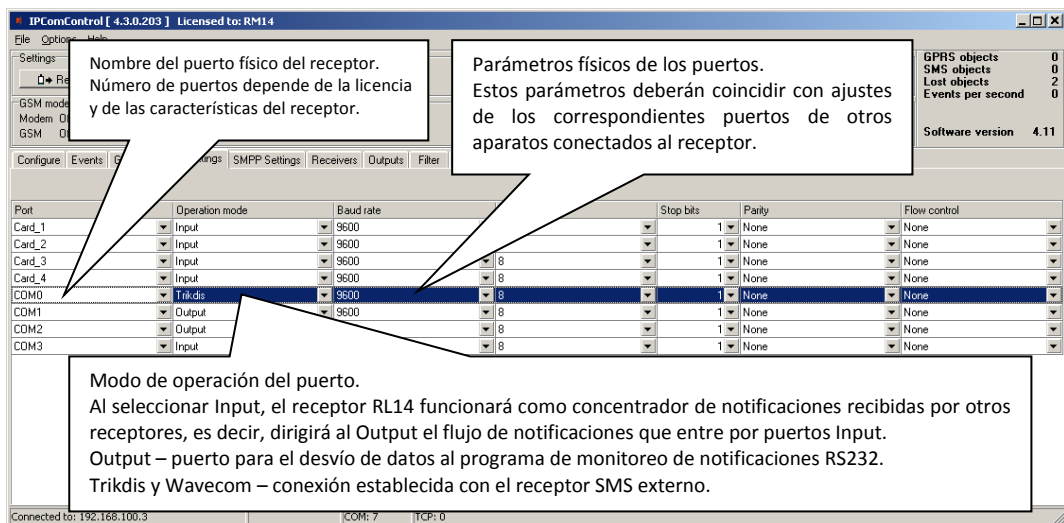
IPComControl [ 4.3.0.203 ] Licensed to: RM14

File Options Help

Settings

Re

GSM mode

Modem

GSM

Nombre del puerto físico del receptor. Número de puertos depende de la licencia y de las características del receptor.

Parámetros físicos de los puertos.
Estos parámetros deberán coincidir con ajustes de los correspondientes puertos de otros aparatos conectados al receptor.

| GPRS objects | 0 |
|---|---|
| SMS objects | 0 |
| Lost objects | 2 |
| Events per second | 0 |

Software version 4.11

Configure | Events | G | Settings | SMPP Settings | Receivers | Outputs | Filter

| Port | Operation mode | Baud rate | | Stop bits | Parity | Flow control |
|---|---|---|---|---|---|---|
| Card_1 | Input | 9600 | | 1 | None | None |
| Card_2 | Input | 9600 | | 1 | None | None |
| Card_3 | Input | 9600 | 8 | 1 | None | None |
| Card_4 | Input | 9600 | 8 | 1 | None | None |
| COM0 | Trikdis | 9600 | 8 | 1 | None | None |
| COM1 | Output | 9600 | 8 | 1 | None | None |
| COM2 | Output | | 8 | 1 | None | None |
| COM3 | Input | | 8 | 1 | None | None |

Modo de operación del puerto.
Al seleccionar Input, el receptor RL14 funcionará como concentrador de notificaciones recibidas por otros receptores, es decir, dirigirá al Output el flujo de notificaciones que entre por puertos Input.
Output – puerto para el desvío de datos al programa de monitoreo de notificaciones RS232.
Trikdis y Wavecom – conexión establecida con el receptor SMS externo.

Connected to: 192.168.100.3 | COM: 7 | TCP: 0